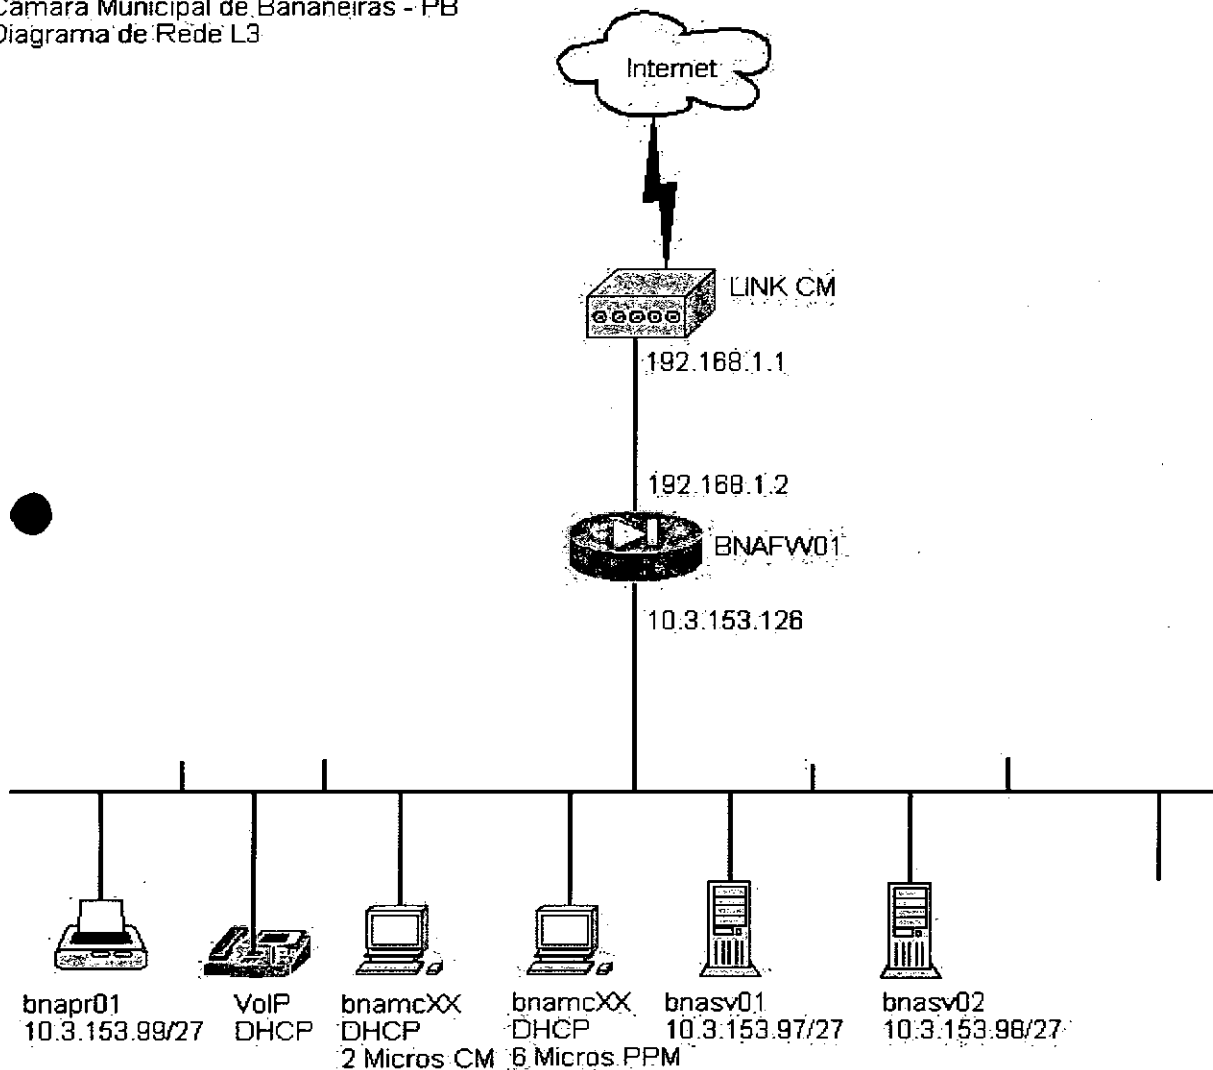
Camara Municipal de Bananeiras - PB
Diagrama de Rede L3

Internet

LINK CM

192.168.1.1

192.168.1.2

BNAFW01

10.3.153.126

bnapr01
10.3.153.99/27

VoIP
DHCP

bnamcXX
DHCP
2 Micros CM

bnamcXX
DHCP
6 Micros PPM

bnasv01
10.3.153.97/27

bnasv02
10.3.153.98/27